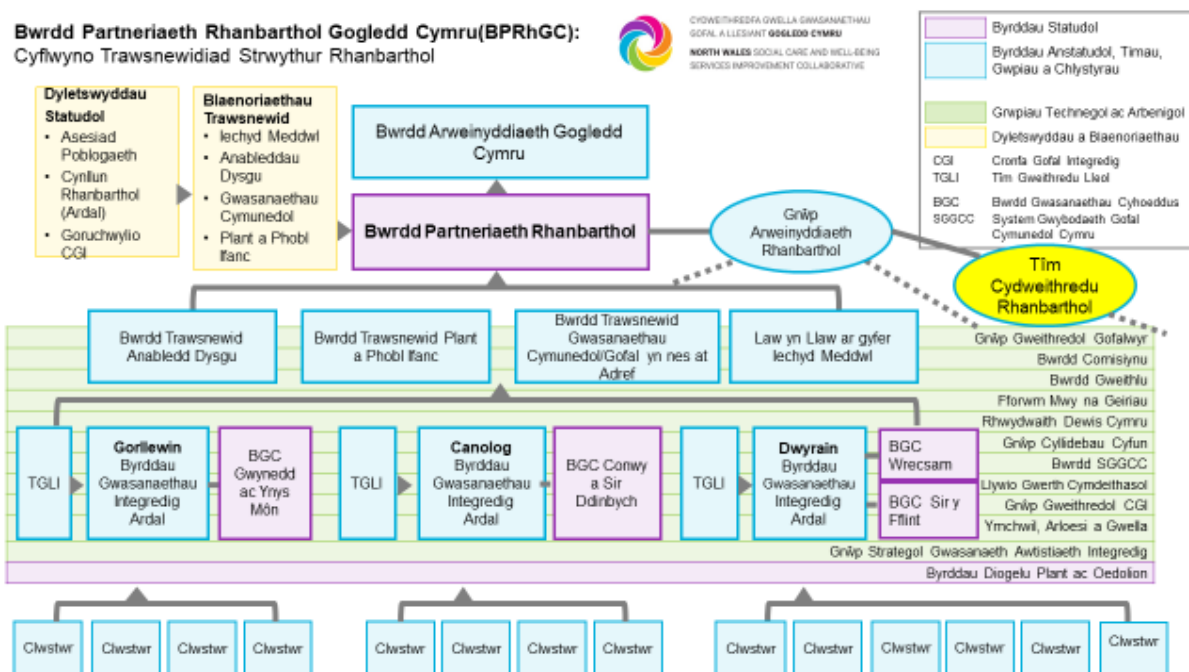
Bwrdd Partneriaeth Rhanbarthol Gogledd Cymru(BPRhGC):
Cyflwyno Trawsnewidiad Strwythur Rhanbarthol

CYDWEITHREDFA GWELLA GWASANAETHAU GOFAL A LLESIANT GOGLEDD CYMRU
NORTH WALES SOCIAL CARE AND WELL-BEING SERVICES IMPROVEMENT COLLABORATIVE

Byrddau Statudol
Byrddau Anstatudol, Timau, Gwpiau a Chlystyrau
Grwpiau Technegol ac Arbenigol
Dyletswyddau a Blaenoriaethau
CGI Cronfa Gofal Integredig
TGLI Tîm Gweithredu Lleol
BGC Bwrdd Gwasanaethau Cyhoeddus
SGGCC System Gwybodaeth Gofal Cymunedol Cymru

Dyletswyddau Statudol
• Asesiad Poblogaeth
• Cynllun Rhanbarthol (Ardal)
• Goruchwylio CGI

Blaenoriaethau Trawsnewid
• Iechyd Meddwl
• Anableddau Dysgu
• Gwasanaethau Cymunedol
• Plant a Phobl Ifanc

Bwrdd Arweinyddiaeth Gogledd Cymru

Bwrdd Partneriaeth Rhanbarthol

Grŵp Arweinyddiaeth Rhanbarthol

Tîm Cydweithredu Rhanbarthol

Bwrdd Trawsnewid Anabledd Dysgu
Bwrdd Trawsnewid Plant a Phobl Ifanc
Bwrdd Trawsnewid Gwasanaethau Cymunedol/Gofal yn nes at Adref
Law yn Llaw ar gyfer Iechyd Meddwl

Grŵp Gweithredol Gofalwyr
Bwrdd Comisiynu
Bwrdd Gweithlu
Fforwm Mwy na Geiriau
Rhwydwaith Dewis Cymru
Grŵp Cyllidebau Cyfun
Bwrdd SGGCC
Llywio Gwerth Cymdeithasol
Grŵp Gweithredol CGI
Ymchwil, Arloesi a Gwella

TGLI
Gorllewin
Byrddau Gwasanaethau Integredig Ardal
BGC Gwynedd ac Ynys Môn

TGLI
Canolog
Byrddau Gwasanaethau Integredig Ardal
BGC Conwy a Sir Ddinbych

TGLI
Dwyrain
Byrddau Gwasanaethau Integredig Ardal
BGC Wrecsam
BGC Sir y Fflint

Grŵp Strategol Gwasanaeth Awtistiaeth Integredig
Byrddau Diogelu Plant ac Oedolion

Clwstwr Clwstwr Clwstwr Clwstwr
Clwstwr Clwstwr Clwstwr Clwstwr
Clwstwr Clwstwr Clwstwr Clwstwr Clwstwr Clwstwr